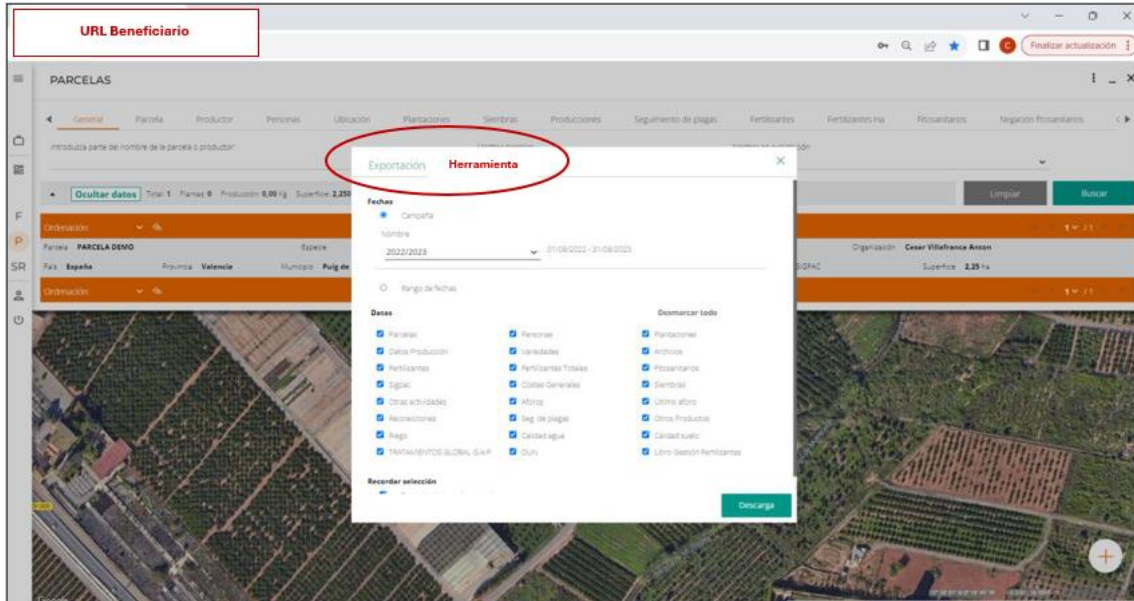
URL Beneficiario

Finalizar actualización

PARCELAS

General Parcela Productor Personas Ubicación Plantaciones Siembras Producciones Seguimiento de plagas Fertilizantes Fertilizantes ha Fitosanitarios Negación fitosanitarios

Introduzca parte del nombre de la parcela o productor

Ocultar datos Total: 1 Plantas: 0 Producción: 0,00 Kg Superficie: 2,250

Limpiar Buscar

Ordenación

Parcela PARCELA DEMO Especie

País España Provincia Valencia Municipio Puig de

Organización Cesar Villafranca Anton

SIGPAC Superficie 2,25 ha

Ordenación

Exportación Herramienta

Fechas

Campaña

Nombre

2022/2023 01/09/2022 - 31/08/2023

Rango de fechas

Datos

Desmarcar todo

Parcelas
Datos Producción
Fertilizantes
Sigpac
Otras actividades
Recolecciones
Riego
TRATAMIENTOS GLOBAL G.A.P.

Personas
Variedades
Fertilizantes Totales
Costes Generales
Aforos
Seg. de plagas
Calidad agua
DUN

Plantaciones
Archivos
Fitosanitarios
Siembras
Último aforo
Otros Productos
Calidad suelo
Libro Gestión Fertilizantes

Recordar selección

Descarga